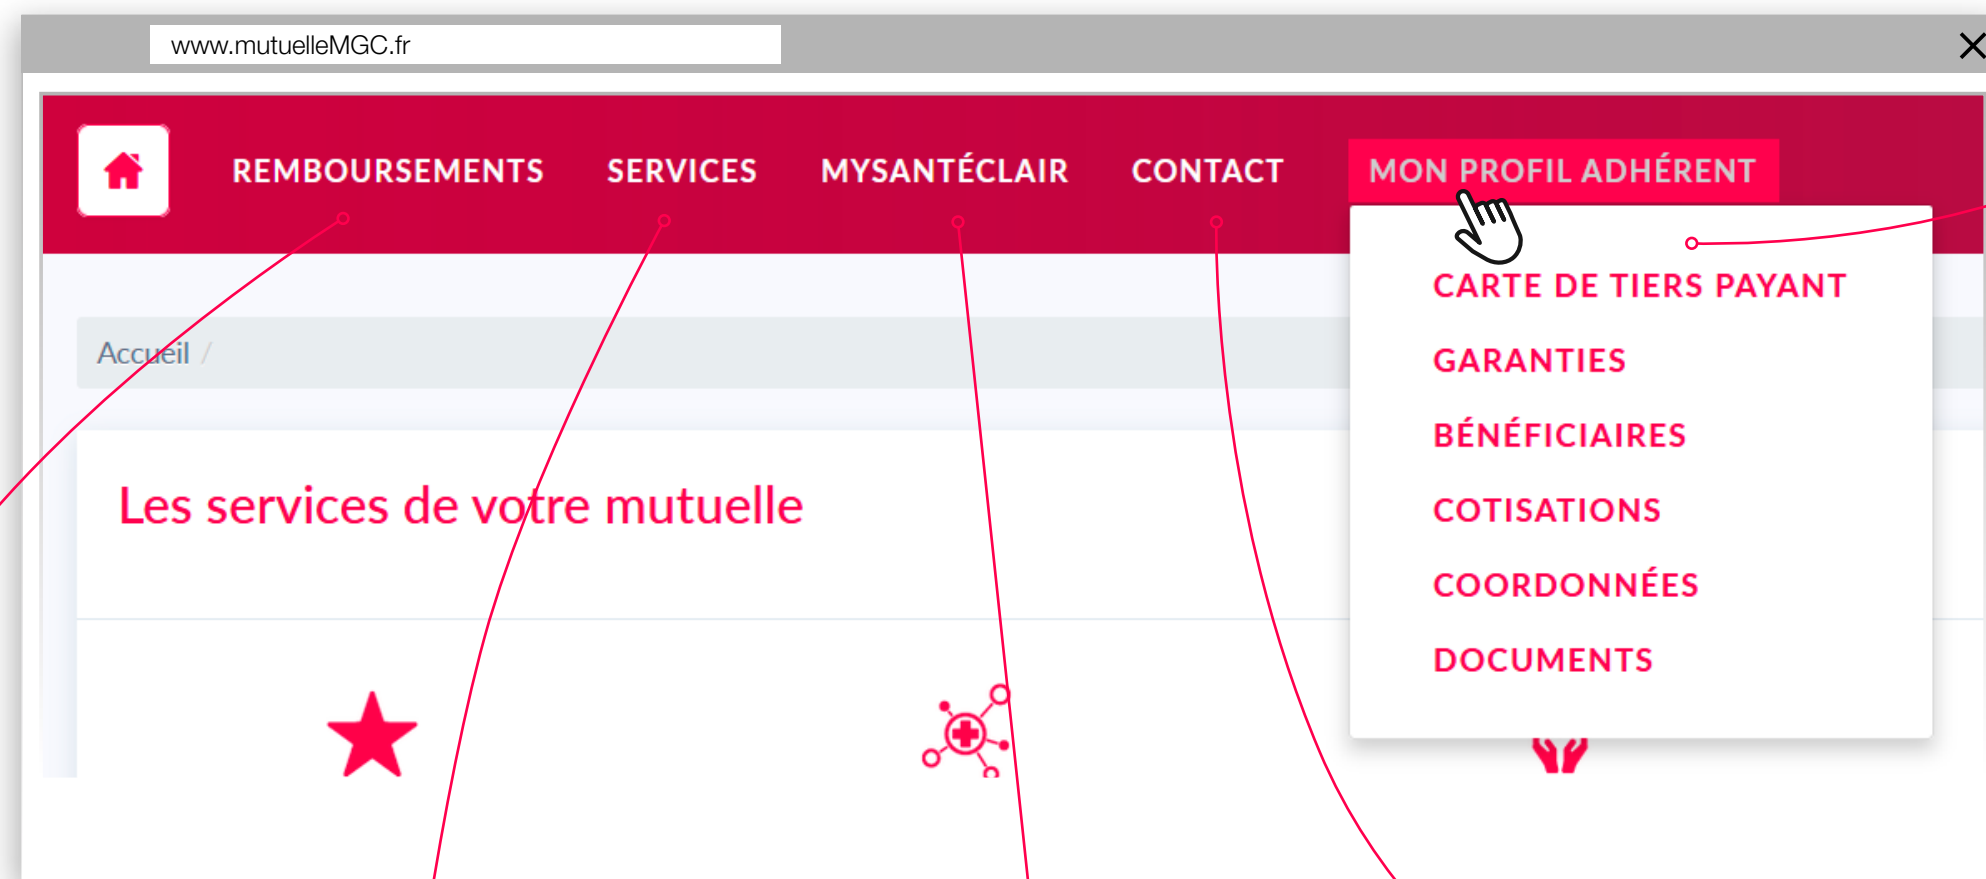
www.mutuelleMGC.fr

REMBOURSEMENTS SERVICES MYSANTÉCLAIR CONTACT MON PROFIL ADHÉRENT

CARTE DE TIERS PAYANT
GARANTIES
BÉNÉFICIAIRES
COTISATIONS
COORDONNÉES
DOCUMENTS

Accueil /

Les services de votre mutuelle